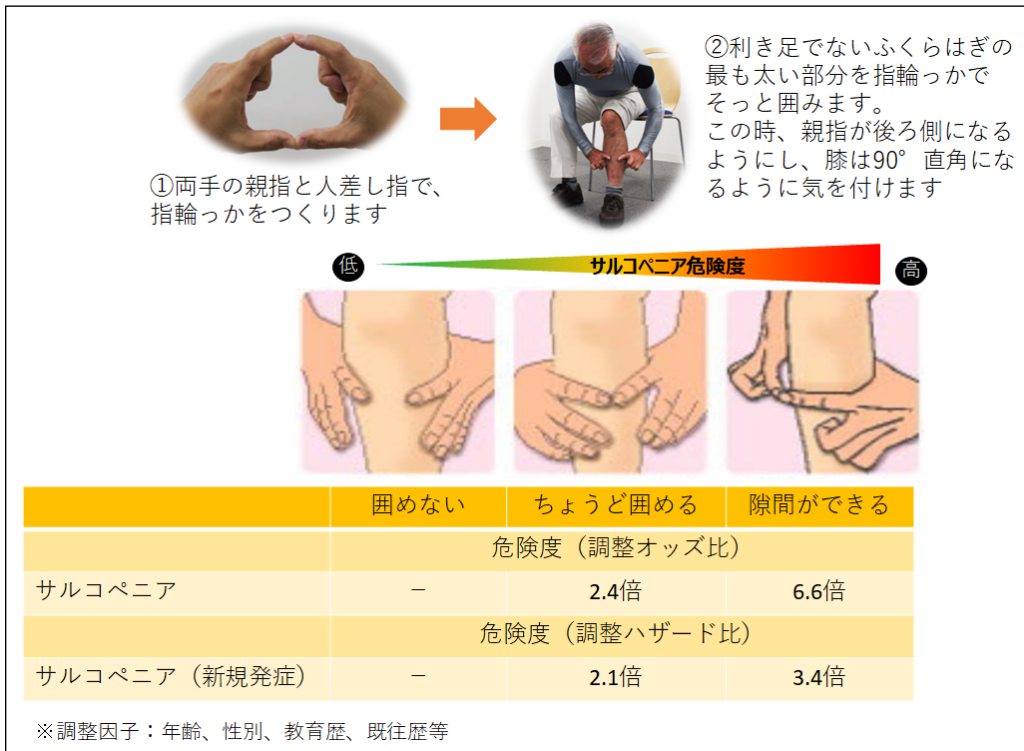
①両手の親指と人差し指で、指輪っかをつくります

②利き足でないふくらはぎの最も太い部分を指輪っかでそっと囲みます。
この時、親指が後ろ側になるようにし、膝は90°直角になるように気を付けます

低

サルコペニア危険度

高

| | 囲めない | ちょうど囲める | 隙間ができる |
|---|---|---|---|
| | 危険度（調整オッズ比） | | |
| サルコペニア | − | 2.4倍 | 6.6倍 |
| | 危険度（調整ハザード比） | | |
| サルコペニア（新規発症） | − | 2.1倍 | 3.4倍 |

※調整因子：年齢、性別、教育歴、既往歴等